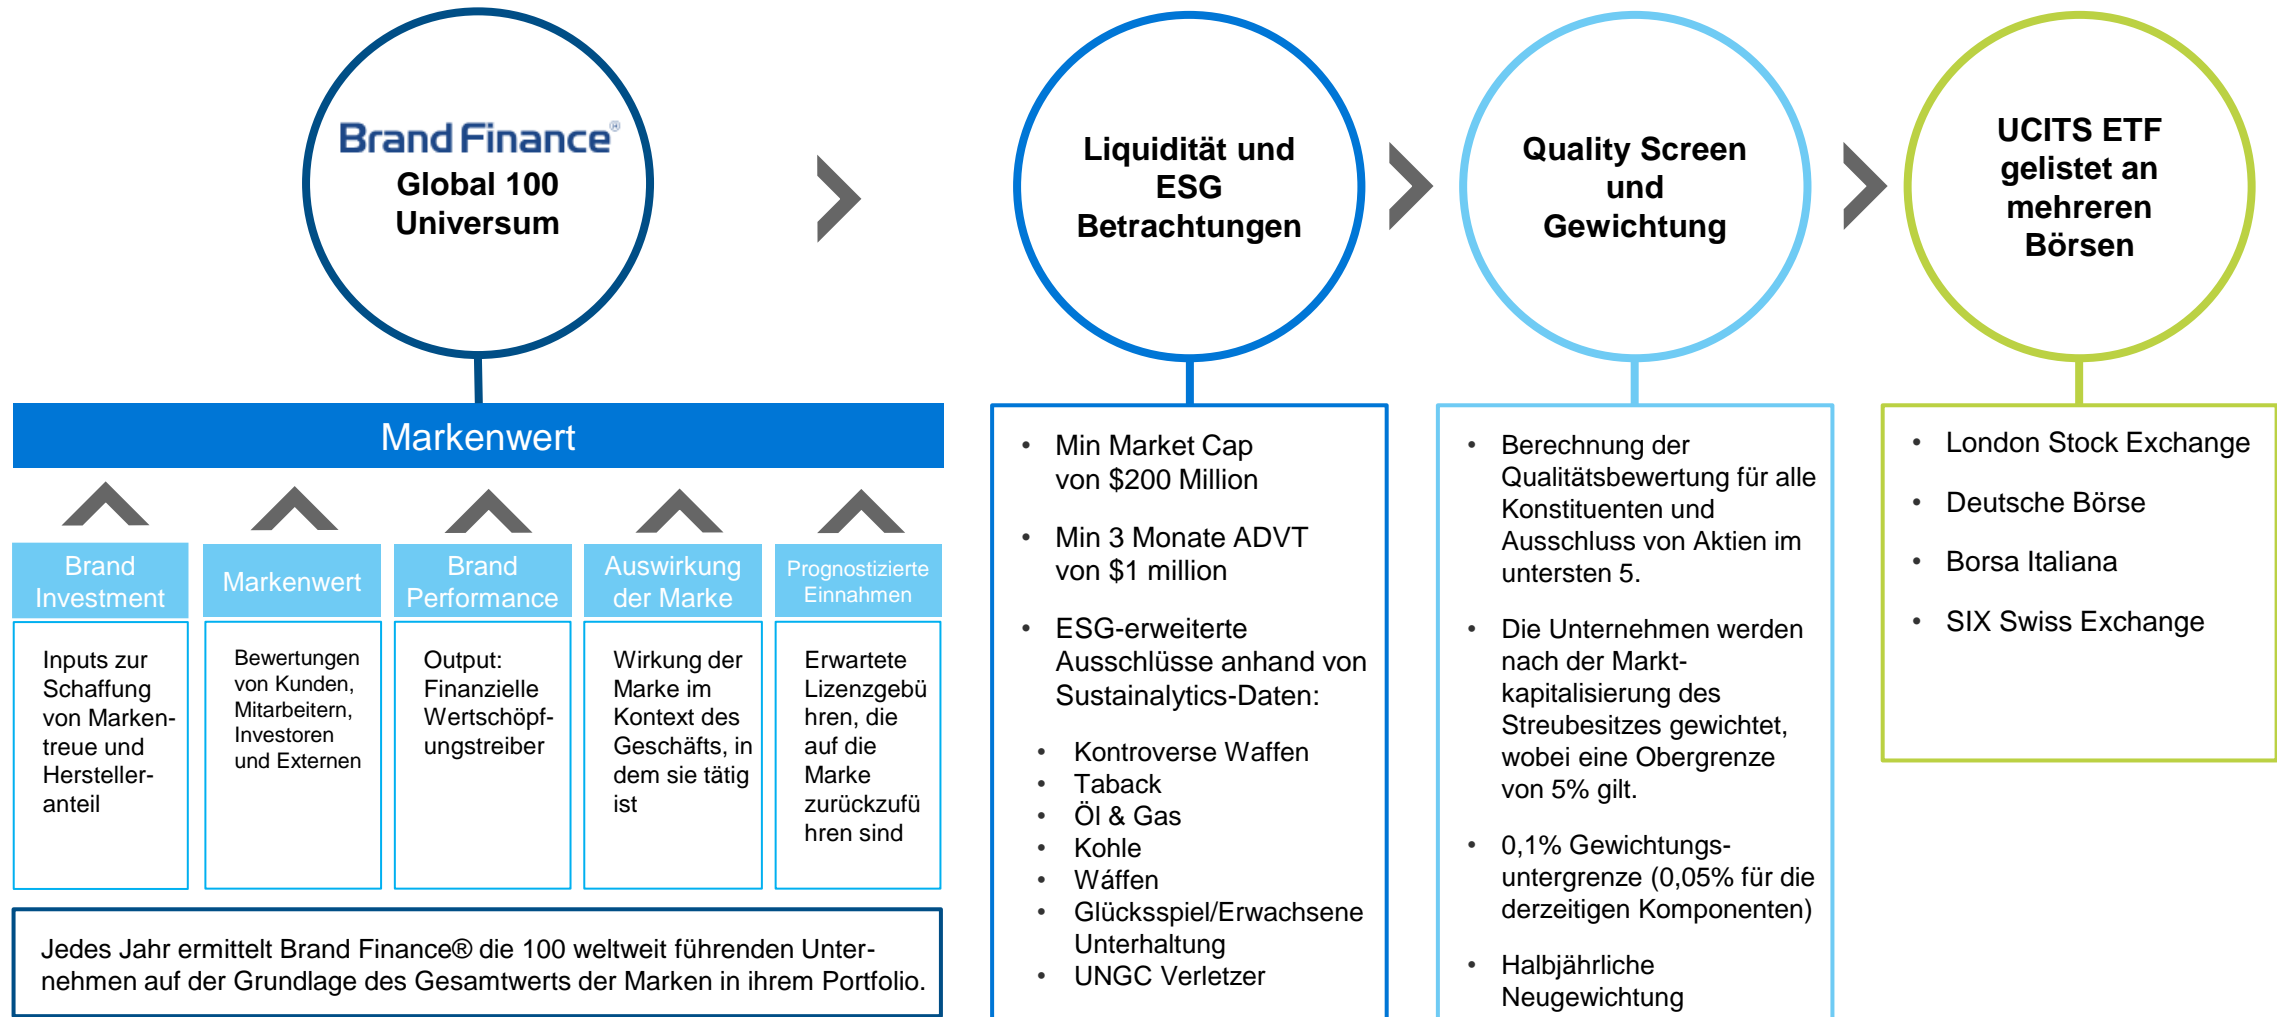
Brand Finance®
Global 100
Universum

Liquidität und ESG Betrachtungen

Quality Screen und Gewichtung

UCITS ETF gelistet an mehreren Börsen

Markenwert

Brand Investment

Markenwert

Brand Performance

Auswirkung der Marke

Prognostizierte Einnahmen

Inputs zur Schaffung von Markentreue und Herstelleranteil

Bewertungen von Kunden, Mitarbeitern, Investoren und Externen

Output: Finanzielle Wertschöpfungstreiber

Wirkung der Marke im Kontext des Geschäfts, in dem sie tätig ist

Erwartete Lizenzgebühren, die auf die Marke zurückzuführen sind

Jedes Jahr ermittelt Brand Finance® die 100 weltweit führenden Unternehmen auf der Grundlage des Gesamtwerts der Marken in ihrem Portfolio.

- Min Market Cap von $200 Million
- Min 3 Monate ADVT von $1 million
- ESG-erweiterte Ausschlüsse anhand von Sustainalytics-Daten:
  - Kontroverse Waffen
  - Taback
  - Öl & Gas
  - Kohle
  - Wäffen
  - Glücksspiel/Erwachsene Unterhaltung
  - UNGC Verletzer

- Berechnung der Qualitätsbewertung für alle Konstituenten und Ausschluss von Aktien im untersten 5.
- Die Unternehmen werden nach der Marktkapitalisierung des Streubesitzes gewichtet, wobei eine Obergrenze von 5% gilt.
- 0,1% Gewichtungsuntergrenze (0,05% für die derzeitigen Komponenten)
- Halbjährliche Neugewichtung

- London Stock Exchange
- Deutsche Börse
- Borsa Italiana
- SIX Swiss Exchange